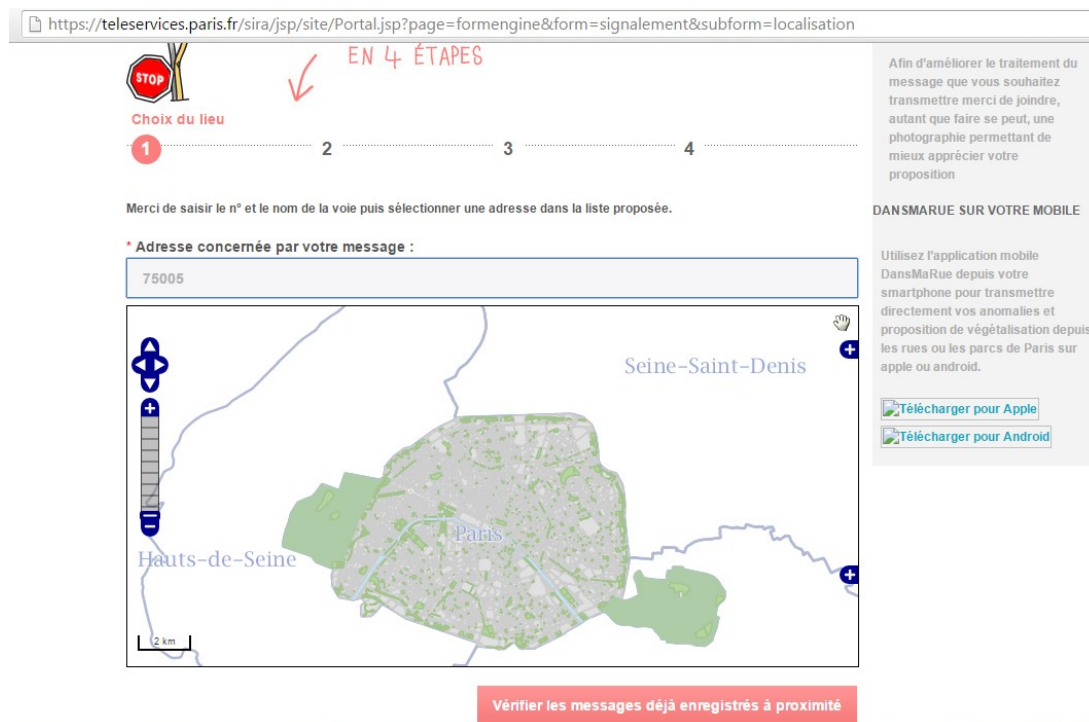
https://teleservices.paris.fr/sira/jsp/site/Portal.jsp?page=formengine&form=signalement&subform=localisation

STOP

EN 4 ÉTAPES

Choix du lieu

1 2 3 4

Merci de saisir le n° et le nom de la voie puis sélectionner une adresse dans la liste proposée.

* Adresse concernée par votre message :

75005

Seine-Saint-Denis

Paris

Hauts-de-Seine

2 km

Vérifier les messages déjà enregistrés à proximité

Afin d'améliorer le traitement du message que vous souhaitez transmettre merci de joindre, autant que faire se peut, une photographie permettant de mieux apprécier votre proposition

DANSMARUE SUR VOTRE MOBILE

Utilisez l'application mobile DansMaRue depuis votre smartphone pour transmettre directement vos anomalies et proposition de végétalisation depuis les rues ou les parcs de Paris sur apple ou android.

Télécharger pour Apple

Télécharger pour Android